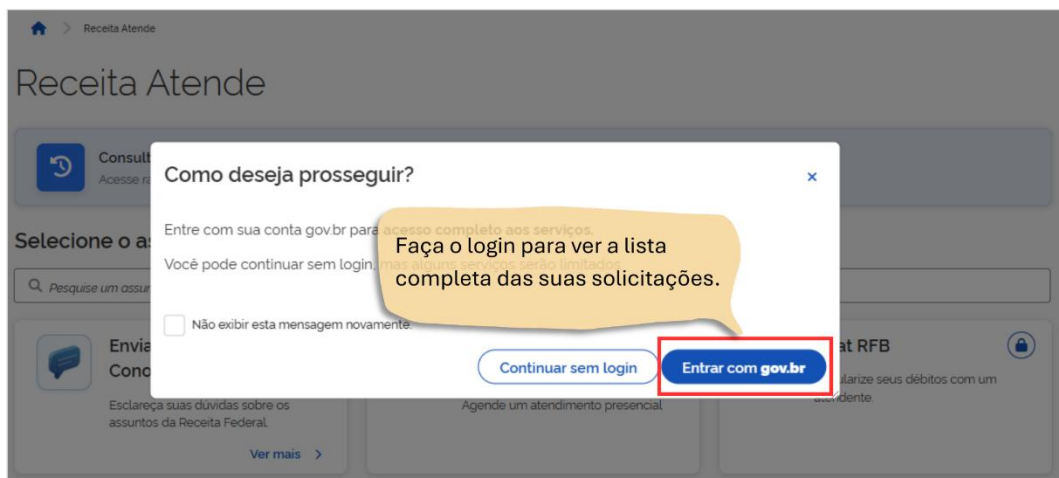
Receita Atende

Receita Atende

Consult
Acesse ra

Selecione o as

Pesquise um assun

Envia
Conc

Esclareça suas duvidas sobre os assuntos da Receita Federal

Ver mais >

Agende um atendimento presencial

at RFB

larize seus débitos com um atendente.

Como deseja prosseguir?

×

Entre com sua conta gov.br para acesso completo aos serviços.

Você pode continuar sem login, mas alguns serviços serão limitados.

Não exibir esta mensagem novamente.

Continuar sem login

Entrar com gov.br

Faça o login para ver a lista completa das suas solicitações.